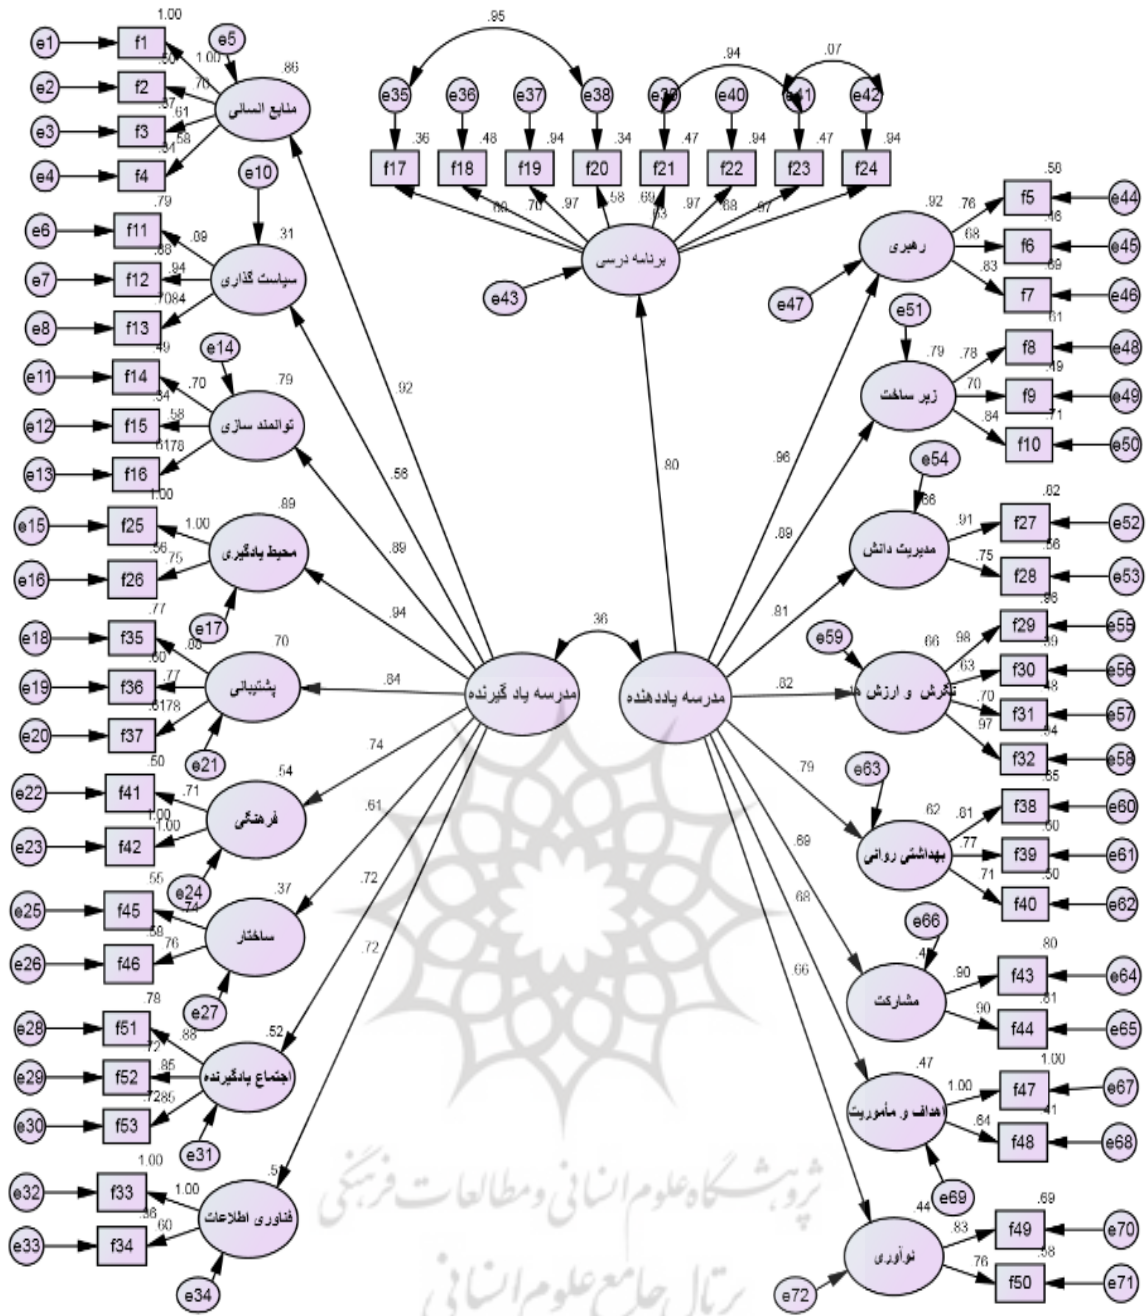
.95 .94 .07

e35 e36 e37 e38 e39 e40 e41 e42

.36 .48 .94 .34 .47 .94 .47 .94

f17 f18 f19 f20 f21 f22 f23 f24

.60 .70 .97 .58 .69 .63 .97 .88 .97

برنامه درسی

e43

.80

1.00
e1 f1 e5
e2 f2 .00 1.00 .70
e3 f3 .37 .61
e4 f4 .34 .58
منابع انسانی .86

e10
e6 f11 .79 .09
e7 f12 .88 .94
e8 f13 .70 .84
سیاست گذاری .31

e14
e11 f14 .49 .70
e12 f15 .34 .58
e13 f16 .61 .78
توانمند سازی .79

1.00
e15 f25 1.00
e16 f26 .56 .75
محیط یادگیری .89
e17

.77
e18 f35 .88
e19 f36 .60 .77
e20 f37 .61 .78
پشتیبانی .70
e21

.50
e22 f41 .71
e23 f42 1.00 1.00
فرهنگی .54
e24

.55
e25 f45 .74
e26 f46 .58 .76
ساختار .37
e27

.78
e28 f51 .88
e29 f52 .72 .85
e30 f53 .72 .85
اجتماع یادگیرنده .52
e31

1.00
e32 f33 1.00
e33 f34 .36 .60
فناوری اطلاعات .5
e34

.92 .58 .89 .94 .84 .74 .61 .72 .72

مدرسه یاد گیرنده

.36

مدرسه یاددهنده

.96 .89 .91 .82 .79 .89 .68 .66

رهبری .92
e47
.76 f5 .50 e44
.68 f6 .46 e45
.83 f7 .69 e46

e51
زیر ساخت .79
.78 f8 .61 e48
.70 f9 .49 e49
.84 f10 .71 e50

e54
مدیریت دانش .88
.91 f27 .02 e52
.75 f28 .56 e53

e59
نگرش و ارزش ها .66
.98 f29 .88 e55
.63 f30 .39 e56
.70 f31 .48 e57
.97 f32 .94 e58

e63
بهداشتی روانی .62
.81 f38 .65 e60
.77 f39 .60 e61
.71 f40 .50 e62

e66
مشارکت .4
.90 f43 .80 e64
.90 f44 .81 e65

اهداف و ماموریت .47
1.00 f47 1.00 e67
.64 f48 .41 e68
e69

نوآوری .44
e72
.83 f49 .69 e70
.76 f50 .58 e71

پژوهشگاه علوم انسانی و مطالعات فرهنگی
پرتال جامع علوم انسانی